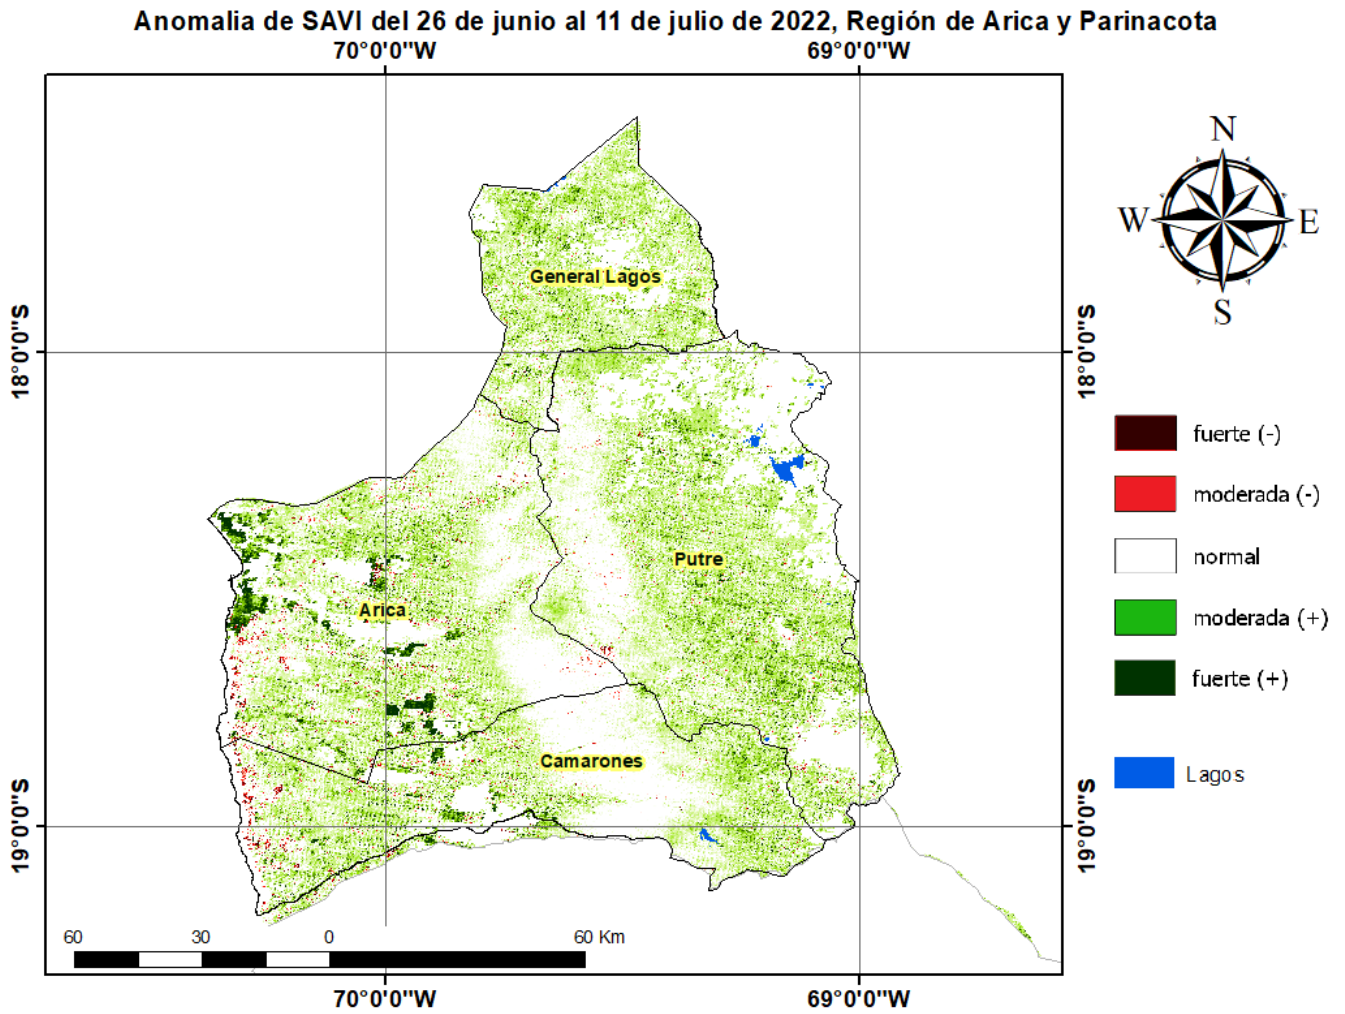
Anomalia de SAVI del 26 de junio al 11 de julio de 2022, Región de Arica y Parinacota

70°0'0"W
69°0'0"W

18°0'0"S
18°0'0"S
19°0'0"S
19°0'0"S

N
W
E
S

General Lagos
Putre
Arica
Camarones

fuerte (-)
moderada (-)
normal
moderada (+)
fuerte (+)
Lagos

60 30 0 60 Km

70°0'0"W
69°0'0"W